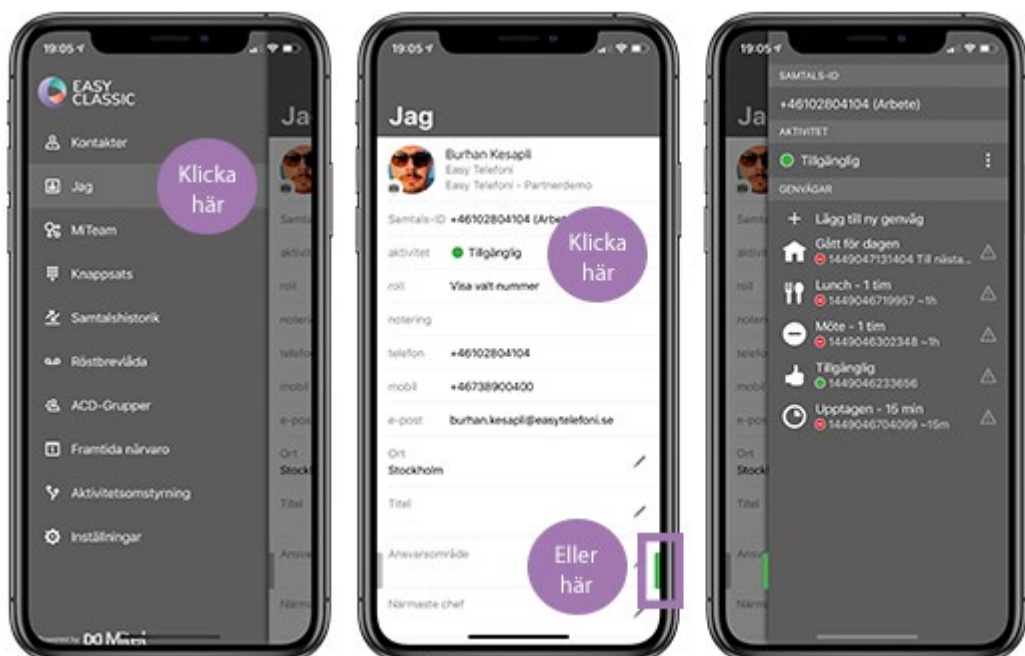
19:05

EASY CLASSIC

Kontakter

Jag

MiTeam

Knappsats

Samtalshistorik

Röstbrevlåda

ACD-Grupper

Framtida närvaro

Aktivitetsomstyrning

Inställningar

Klicka här

Ja

Samta

aktivi

roll

notere

telefo

mobil

e-pos

Ort Stock

Titel

Ansva

Närma

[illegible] DO Mitel

19:05

Jag

Burhan Kesapli
Easy Telefoni
Easy Telefoni - Partnerdemo

Samtals-ID +46102804104 (Arbete

aktivitet Tillgänglig

roll Visa valt nummer

notering

telefon +46102804104

mobil +46738900400

e-post burhan.kesapli@easytelefoni.se

Ort
Stockholm

Titel

Ansvarsområde

Närmaste chef

Klicka här

Eller här

19:05

Ja

SAMTALS-ID
+46102804104 (Arbete)

AKTIVITET
Tillgänglig

GENVÄGAR
+ Lägg till ny genväg

Gått för dagen
1449047131404 Till nästa...

Lunch - 1 tim
1449046719957 ~1h

Möte - 1 tim
1449046302348 ~1h

Tillgänglig
1449046233656

Upptagen - 15 min
1449046704099 ~15m

Samta

aktivi

roll

notere

telefo

mobil

e-pos

Ort Stock

Titel

Ansva

Närm